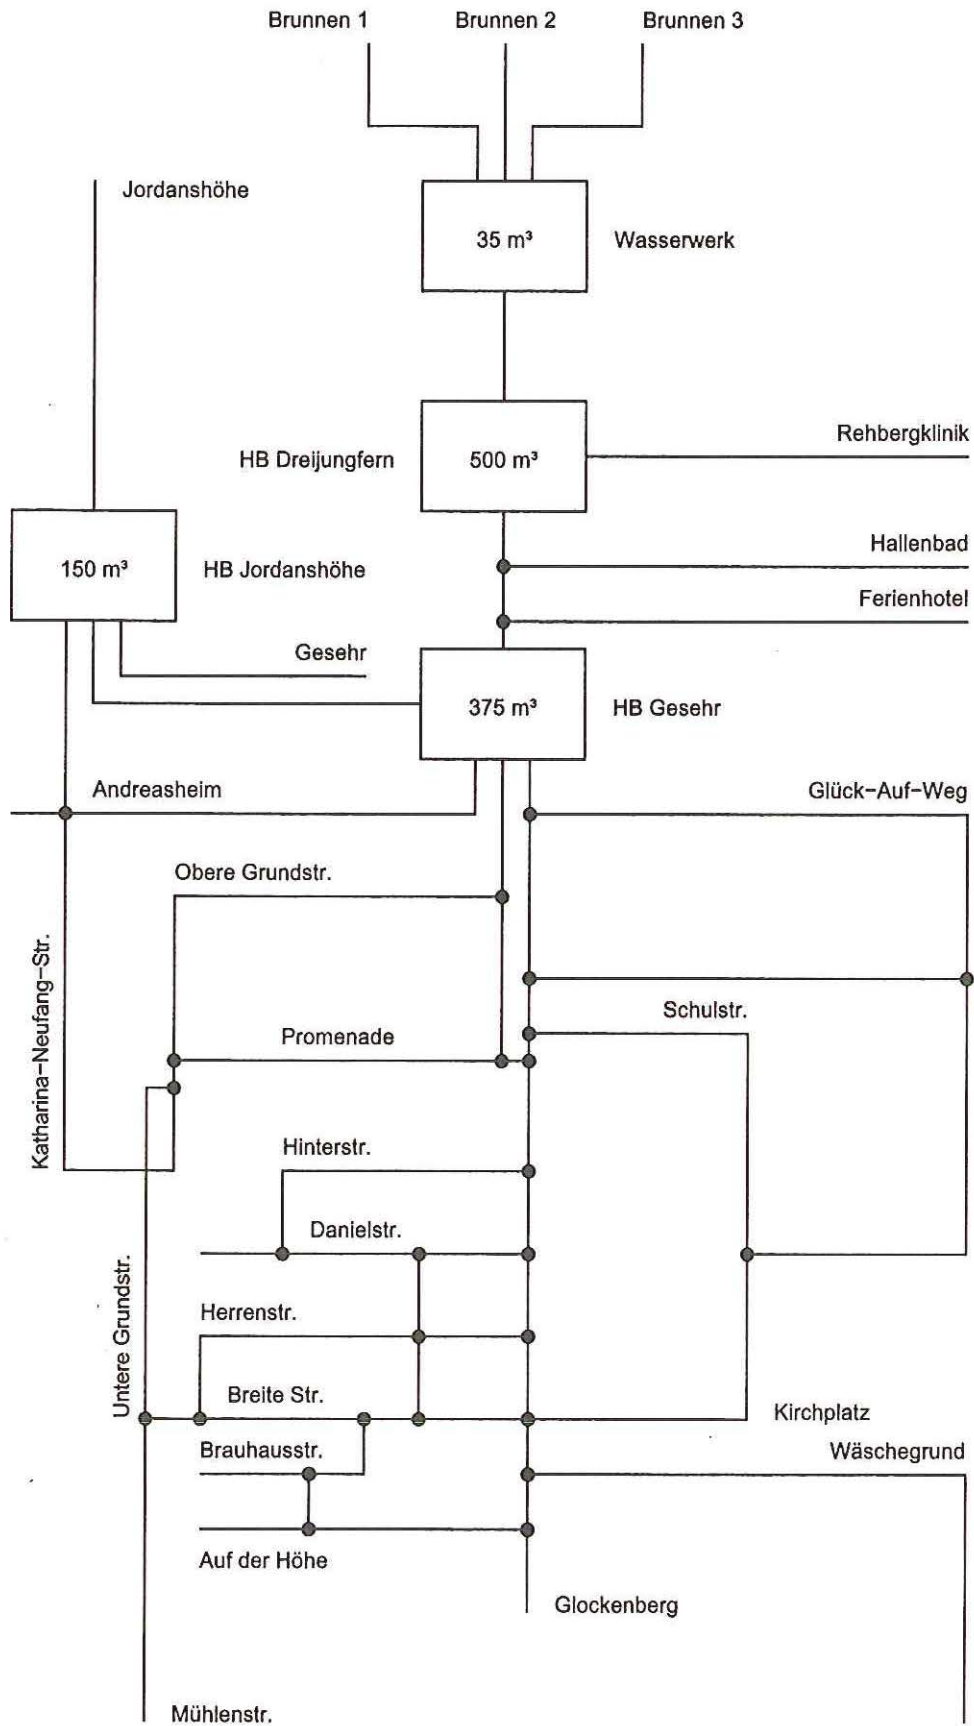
Brunnen 1
Brunnen 2
Brunnen 3

Jordanshöhe

35 m³
Wasserwerk

HB Dreijungfern
500 m³
Rehbergklinik

150 m³
HB Jordanshöhe
Hallenbad
Ferienhotel

Gesehr
375 m³
HB Gesehr

Andreasheim
Glück-Auf-Weg

Obere Grundstr.

Katharina-Neufang-Str.

Schulstr.
Promenade

Hinterstr.

Danielstr.

Untere Grundstr.

Herrenstr.

Breite Str.
Kirchplatz
Brauhausstr.
Wäschegrund

Auf der Höhe
Glockenberg

Mühlenstr.